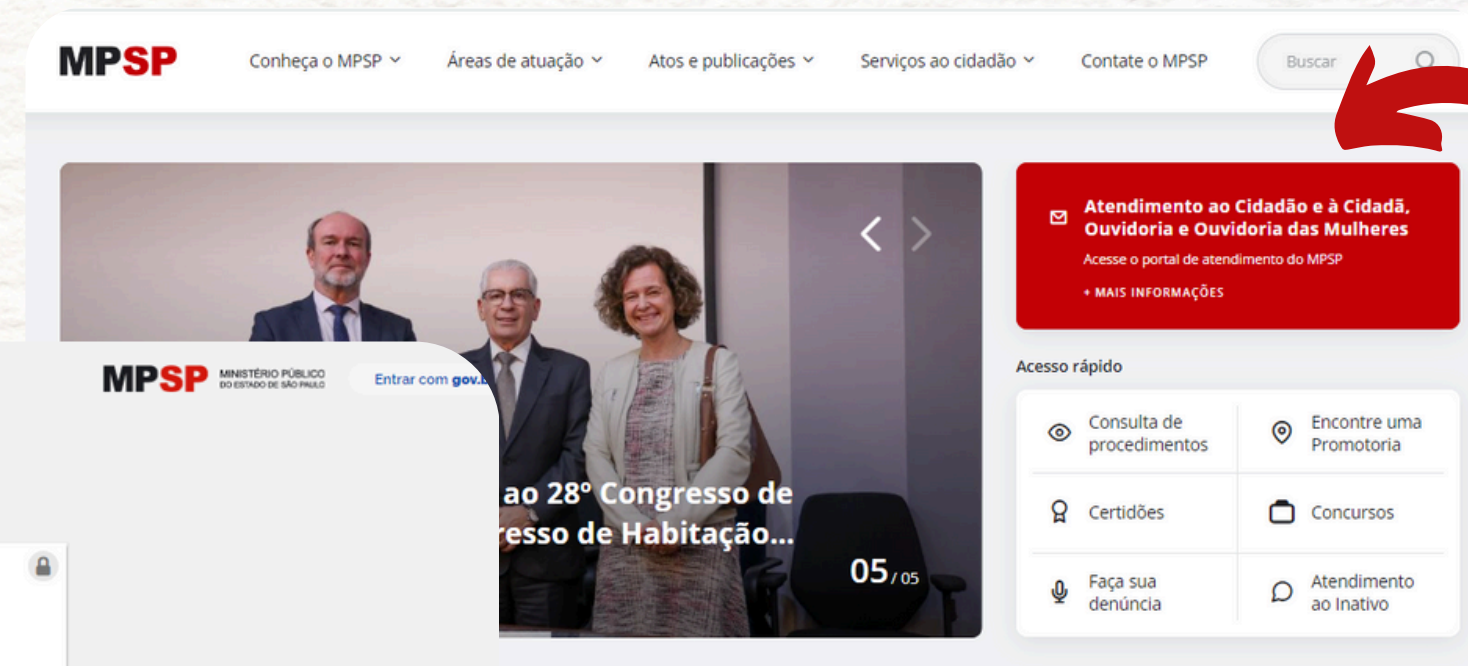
MPSP

Conheça o MPSP
Áreas de atuação
Atos e publicações
Serviços ao cidadão
Contate o MPSP
Buscar

Atendimento ao Cidadão e à Cidadã, Ouvidoria e Ouvidoria das Mulheres
Acesse o portal de atendimento do MPSP
+ MAIS INFORMAÇÕES

MPSP MINISTÉRIO PÚBLICO DO ESTADO DE SÃO PAULO
Entrar com gov.b

ao 28º Congresso de
resso de Habitação...
05 / 05

Acesso rápido

Consulta de procedimentos
Encontre uma Promotoria
Certidões
Concursos
Faça sua denúncia
Atendimento ao Inativo